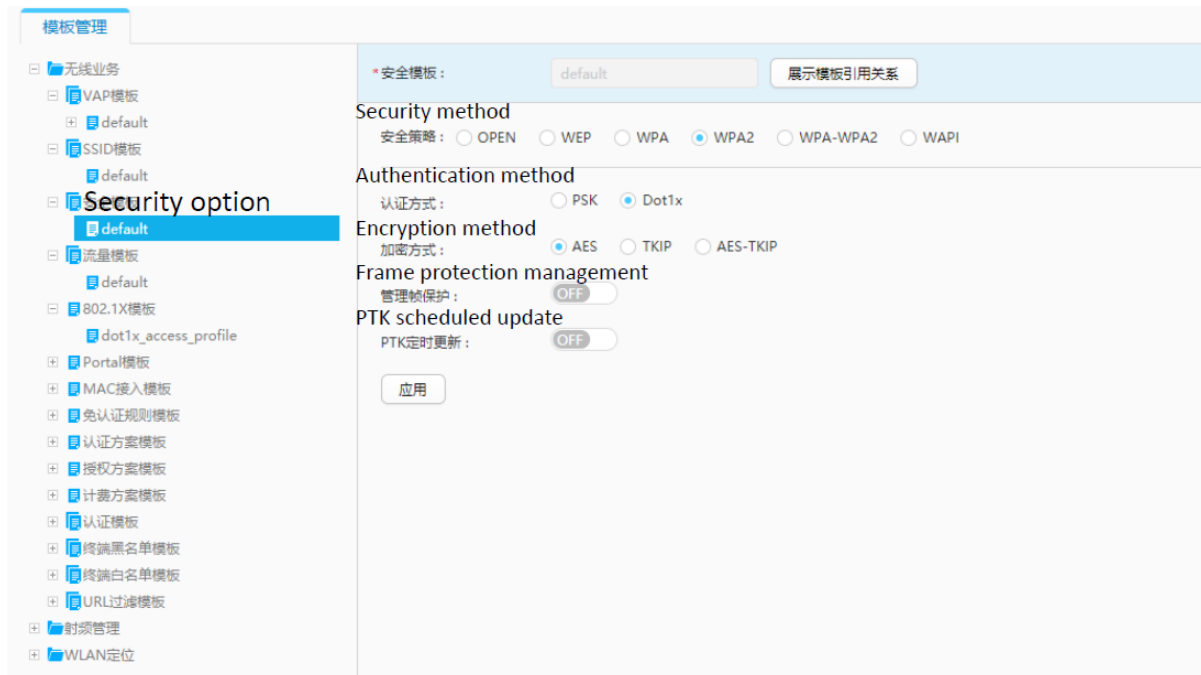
模板管理

无线业务
VAP模板
default
SSID模板
default
Security option
default
流量模板
default
802.1X模板
dot1x_access_profile
Portal模板
MAC接入模板
免认证规则模板
认证方案模板
授权方案模板
计费方案模板
认证模板
终端黑名单模板
终端白名单模板
URL过滤模板
射频管理
WLAN定位

*安全模板： default 展示模板引用关系

Security method
安全策略： OPEN WEP WPA WPA2 WPA-WPA2 WAPI

Authentication method
认证方式： PSK Dot1x

Encryption method
加密方式： AES TKIP AES-TKIP

Frame protection management
管理帧保护： OFF

PTK scheduled update
PTK定时更新： OFF

应用